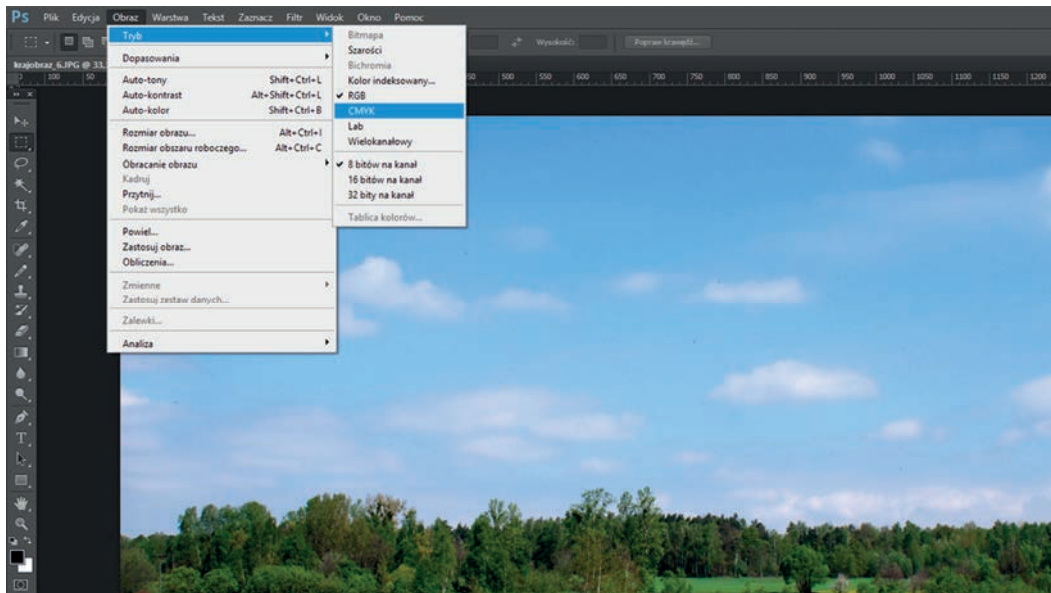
Ps Plik Edycja Obraz Warstwa Tekst Zaznacz Filtr Widok Okno Pomoc

Wysokość: Popraw krawędź...

krajobraz_6.JPG @ 33,

100 50 500 550 600 650 700 750 800 850 900 950 1000 1050 1100 1150 1200

Tryb
Dopasowania
Auto-tony Shift+Ctrl+L
Auto-kontrast Alt+Shift+Ctrl+L
Auto-kolor Shift+Ctrl+B
Rozmiar obrazu... Alt+Ctrl+I
Rozmiar obszaru roboczego... Alt+Ctrl+C
Obracanie obrazu
Kadruj
Przytnij...
Pokaż wszystko
Powiel...
Zastosuj obraz...
Obliczenia...
Zmienne
Zastosuj zestaw danych...
Zalewki...
Analiza

Bitmapa
Szarości
Bichromia
Kolor indeksowany...
✔ RGB
CMYK
Lab
Wielokanałowy
✔ 8 bitów na kanał
16 bitów na kanał
32 bity na kanał
Tablica kolorów...